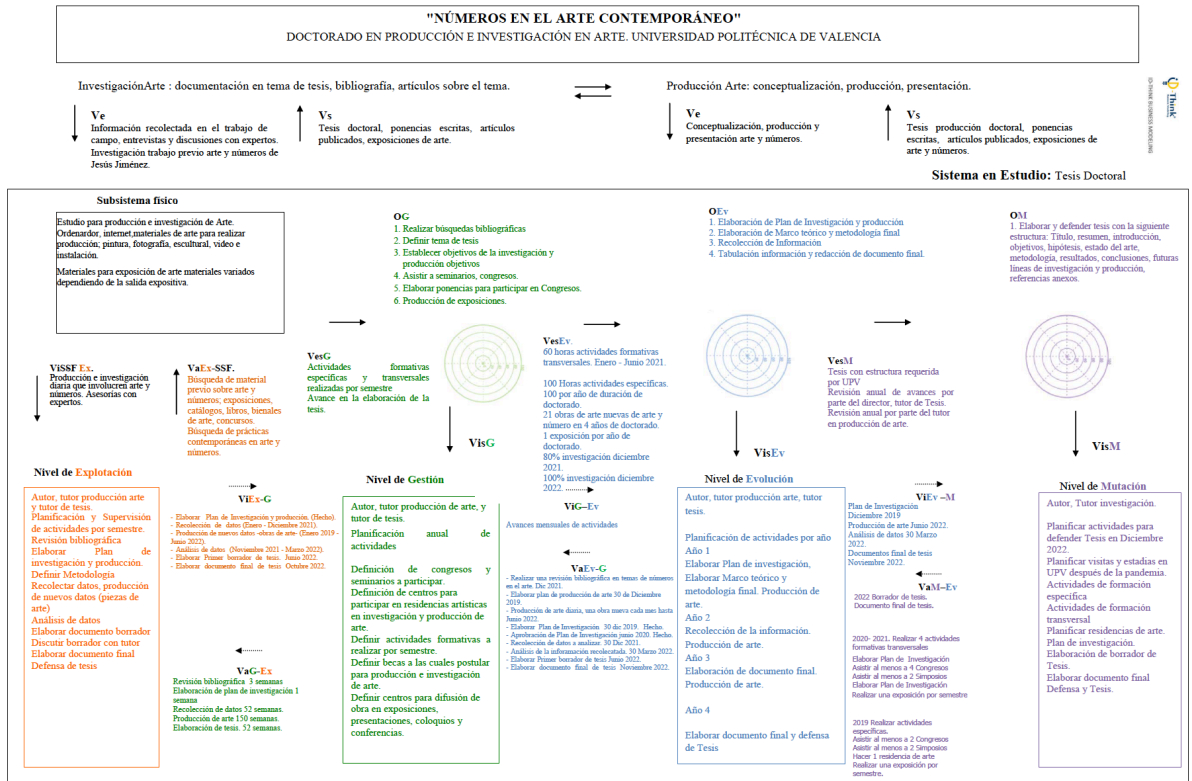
"NÚMEROS EN EL ARTE CONTEMPORÁNEO"
DOCTORADO EN PRODUCCIÓN E INVESTIGACIÓN EN ARTE. UNIVERSIDAD POLITÉCNICA DE VALENCIA

InvestigaciónArte : documentación en tema de tesis, bibliografía, artículos sobre el tema.

Ve
Información recolectada en el trabajo de campo, entrevistas y discusiones con expertos. Investigación trabajo previo arte y números de Jesús Jiménez.

Vs
Tesis doctoral, ponencias escritas, artículos publicados, exposiciones de arte.

Producción Arte: conceptualización, producción, presentación.

Ve
Conceptualización, producción y presentación arte y números.

Vs
Tesis producción doctoral, ponencias escritas, artículos publicados, exposiciones de arte y números.

Think

Sistema en Estudio: Tesis Doctoral

Subsistema físico

Estudio para producción e investigación de Arte. Ordenardor, internet,materiales de arte para realizar producción; pintura, fotografía, escultural, video e instalación.

Materiales para exposición de arte materiales variados dependiendo de la salida expositiva.

OG
1. Realizar búsquedas bibliográficas
2. Definir tema de tesis
3. Establecer objetivos de la investigación y producción objetivos
4. Asistir a seminarios, congresos.
5. Elaborar ponencias para participar en Congresos.
6. Producción de exposiciones.

OEv
1. Elaboración de Plan de Investigación y producción
2. Elaboración de Marco teórico y metodología final
3. Recolección de Información
4. Tabulación información y redacción de documento final.

OM
1. Elaborar y defender tesis con la siguiente estructura: Título, resumen, introducción, objetivos, hipótesis, estado del arte, metodología, resultados, conclusiones, futuras líneas de investigación y producción, referencias anexos.

ViSSF Ex.
Producción e investigación diaria que involucren arte y números. Asesorias con expertos.

VaEx-SSF.
Búsqueda de material previo sobre arte y números; exposiciones, catálogos, libros, bienales de arte, concursos. Búsqueda de prácticas contemporáneas en arte y números.

VesG
Actividades formativas específicas y transversales realizadas por semestre
Avance en la elaboración de la tesis.

VesEv.
60 horas actividades formativas transversales. Enero - Junio 2021.

100 Horas actividades específicas.
100 por año de duración de doctorado.
21 obras de arte nuevas de arte y número en 4 años de doctorado.
1 exposición por año de doctorado.
80% investigación diciembre 2021.
100% investigación diciembre 2022.

VesM
Tesis con estructura requerida por UPV
Revisión anual de avances por parte del director, tutor de Tesis.
Revisión anual por parte del tutor en producción de arte.

VisG

VisEv

VisM

Nivel de Explotación

Autor, tutor producción arte y tutor de tesis.
Planificación y Supervisión de actividades por semestre.
Revisión bibliográfica
Elaborar Plan de investigación y producción.
Definir Metodología
Recolectar datos, producción de nuevos datos (piezas de arte)
Análisis de datos
Elaborar documento borrador
Discutir borrador con tutor
Elaborar documento final
Defensa de tesis

ViEx-G
- Elaborar Plan de Investigación y producción. (Hecho).
- Recolección de datos (Enero - Diciembre 2021).
- Producción de nuevos datos -obras de arte- (Enero 2019 - Junio 2022).
- Análisis de datos (Noviembre 2021 - Marzo 2022).
- Elaborar Primer borrador de tesis. Junio 2022.
- Elaborar documento final de tesis Octubre 2022.

VaG-Ex
Revisión bibliográfica 3 semanas
Elaboración de plan de investigación 1 semana
Recolección de datos 52 semanas.
Producción de arte 150 semanas.
Elaboración de tesis. 52 semanas.

Nivel de Gestión

Autor, tutor producción de arte, y tutor de tesis.
Planificación anual de actividades

Definición de congresos y seminarios a participar.
Definición de centros para participar en residencias artísticas en investigación y producción de arte.
Definir actividades formativas a realizar por semestre.
Definir becas a las cuales postular para producción e investigación de arte.
Definir centros para difusión de obra en exposiciones, presentaciones, coloquios y conferencias.

ViG–Ev
Avances mensuales de actividades

VaEv-G
- Realizar una revisión bibliográfica en temas de números en el arte. Dic 2021.
- Elaborar plan de producción de arte 30 de Diciembre 2019.
- Producción de arte diaria, una obra nueva cada mes hasta Junio 2022.
- Elaborar Plan de Investigación 30 dic 2019. Hecho.
- Aprobación de Plan de Investigación junio 2020. Hecho.
- Recolección de datos a analizar. 30 Dic 2021.
- Análisis de la información recolectada. 30 Marzo 2022.
- Elaborar Primer borrador de tesis Junio 2022.
- Elaborar documento final de tesis Noviembre 2022.

Nivel de Evolución

Autor, tutor producción arte, tutor tesis.

Planificación de actividades por año
Año 1
Elaborar Plan de investigación, Elaborar Marco teórico y metodología final. Producción de arte.
Año 2
Recolección de la información. Producción de arte.
Año 3
Elaboración de documento final. Producción de arte.

Año 4

Elaborar documento final y defensa de Tesis

ViEv –M
Plan de Investigación Diciembre 2019
Producción de arte Junio 2022.
Análisis de datos 30 Marzo 2022.
Documentos final de tesis Noviembre 2022.

VaM–Ev
2022 Borrador de tesis.
Documento final de tesis.

2020- 2021. Realizar 4 actividades formativas transversales
Elaborar Plan de Investigación
Asistir al menos a 4 Congresos
Asistir al menos a 2 Simposios
Elaborar Plan de Investigación
Realizar una exposición por semestre

2019 Realizar actividades específicas.
Asistir al menos a 2 Congresos
Asistir al menos a 2 Simposios
Hacer 1 residencia de arte
Realizar una exposición por semestre.

Nivel de Mutación

Autor, Tutor investigación.

Planificar actividades para defender Tesis en Diciembre 2022.
Planificar visitas y estadías en UPV después de la pandemia.
Actividades de formación específica
Actividades de formación transversal
Planificar residencias de arte.
Plan de investigación.
Elaboración de borrador de Tesis.
Elaborar documento final
Defensa y Tesis.